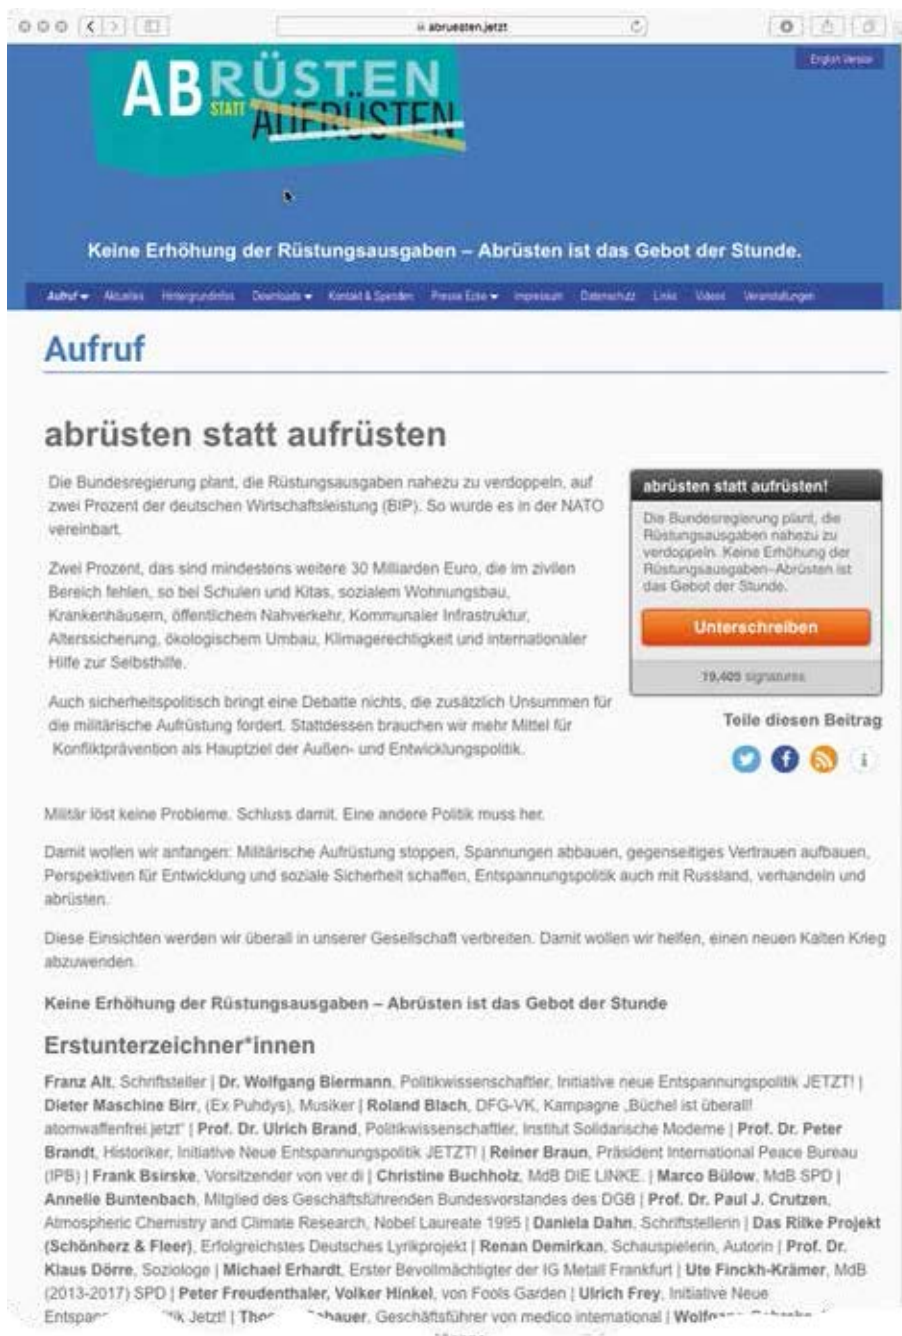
abruesten.jetzt

English Version

ABRÜSTEN STATT AUFRÜSTEN

Keine Erhöhung der Rüstungsausgaben – Abrüsten ist das Gebot der Stunde.

Aufruf ▾ Aktuelles Hintergrundinfos Downloads ▾ Kontakt & Spenden Presse Ecke ▾ Impressum Datenschutz Links Videos Veranstaltungen

Aufruf

abrüsten statt aufrüsten

Die Bundesregierung plant, die Rüstungsausgaben nahezu zu verdoppeln, auf zwei Prozent der deutschen Wirtschaftsleistung (BIP). So wurde es in der NATO vereinbart.

Zwei Prozent, das sind mindestens weitere 30 Milliarden Euro, die im zivilen Bereich fehlen, so bei Schulen und Kitas, sozialem Wohnungsbau, Krankenhäusern, öffentlichem Nahverkehr, Kommunaler Infrastruktur, Alterssicherung, ökologischem Umbau, Klimagerechtigkeit und internationaler Hilfe zur Selbsthilfe.

Auch sicherheitspolitisch bringt eine Debatte nichts, die zusätzlich Unsummen für die militärische Aufrüstung fordert. Stattdessen brauchen wir mehr Mittel für Konfliktprävention als Hauptziel der Außen- und Entwicklungspolitik.

abrüsten statt aufrüsten!

Die Bundesregierung plant, die Rüstungsausgaben nahezu zu verdoppeln. Keine Erhöhung der Rüstungsausgaben–Abrüsten ist das Gebot der Stunde.

Unterschreiben

19,405 signatures

Teile diesen Beitrag

Militär löst keine Probleme. Schluss damit. Eine andere Politik muss her.

Damit wollen wir anfangen: Militärische Aufrüstung stoppen, Spannungen abbauen, gegenseitiges Vertrauen aufbauen, Perspektiven für Entwicklung und soziale Sicherheit schaffen, Entspannungspolitik auch mit Russland, verhandeln und abrüsten.

Diese Einsichten werden wir überall in unserer Gesellschaft verbreiten. Damit wollen wir helfen, einen neuen Kalten Krieg abzuwenden.

Keine Erhöhung der Rüstungsausgaben – Abrüsten ist das Gebot der Stunde

Erstunterzeichner*innen

Franz Alt, Schriftsteller | Dr. Wolfgang Biermann, Politikwissenschaftler, Initiative neue Entspannungspolitik JETZT! | Dieter Maschine Birr, (Ex Puhdys), Musiker | Roland Blach, DFG-VK, Kampagne „Büchel ist überall! atomwaffenfrei.jetzt" | Prof. Dr. Ulrich Brand, Politikwissenschaftler, Institut Solidarische Moderne | Prof. Dr. Peter Brandt, Historiker, Initiative Neue Entspannungspolitik JETZT! | Reiner Braun, Präsident International Peace Bureau (IPB) | Frank Bsirske, Vorsitzender von ver.di | Christine Buchholz, MdB DIE LINKE. | Marco Bülow, MdB SPD | Annelie Buntenbach, Mitglied des Geschäftsführenden Bundesvorstandes des DGB | Prof. Dr. Paul J. Crutzen, Atmospheric Chemistry and Climate Research, Nobel Laureate 1995 | Daniela Dahn, Schriftstellerin | Das Rilke Projekt (Schönherz & Fleer), Erfolgreichstes Deutsches Lyrikprojekt | Renan Demirkan, Schauspielerin, Autorin | Prof. Dr. Klaus Dörre, Soziologe | Michael Erhardt, Erster Bevollmächtigter der IG Metall Frankfurt | Ute Finckh-Krämer, MdB (2013-2017) SPD | Peter Freudenthaler, Volker Hinkel, von Fools Garden | Ulrich Frey, Initiative Neue Entspan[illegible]tik Jetzt! | Tho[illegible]hauer, Geschäftsführer von medico international | Wolf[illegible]